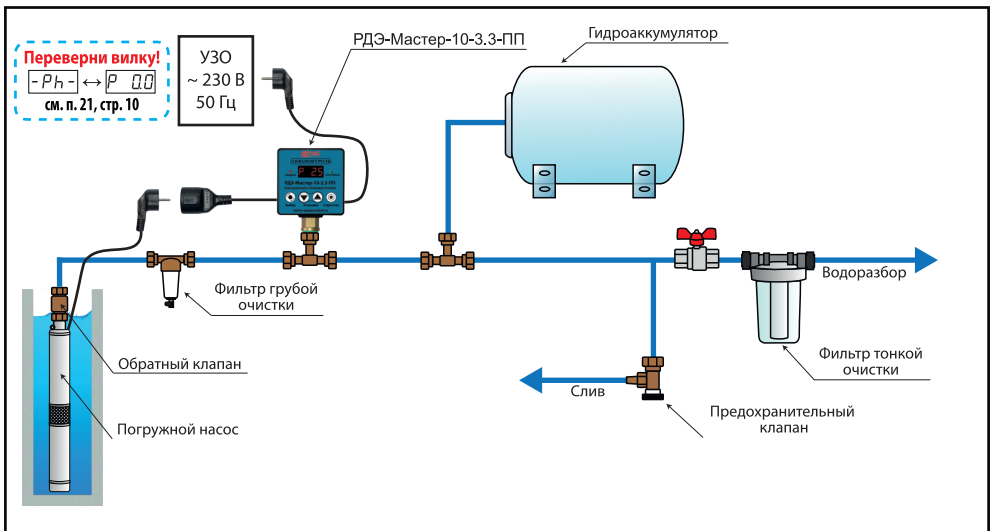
Переверни вилку!
-Ph- ↔ P 0.0
см. п. 21, стр. 10

УЗО
~ 230 В
50 Гц

РДЭ-Мастер-10-3.3-ПП

Гидроаккумулятор

Фильтр грубой очистки

Водоразбор

Обратный клапан

Фильтр тонкой очистки

Слив

Погружной насос

Предохранительный клапан